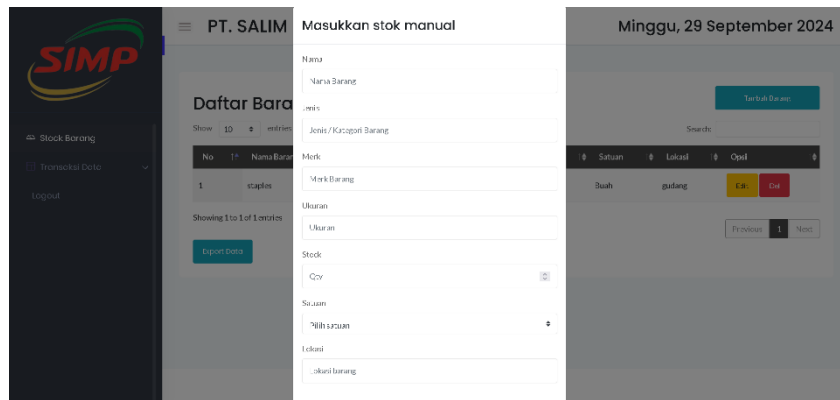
SIMP

Stock Barang
Transaksi Data
Logout

PT. SALIM

Minggu, 29 September 2024

Daftar Bara

Tambah Barang

Show 10 entries

Search:

| No | Nama Barang | Satuan | Lokasi | Opsi |
|---|---|---|---|---|
| 1 | staples | Buah | gudang | Edit Del |

Showing 1 to 1 of 1 entries

Previous 1 Next

Export Data

Masukkan stok manual

Nama
Nama Barang

Jenis
Jenis / Kategori Barang

Merk
Merk Barang

Ukuran
Ukuran

Stock
Qty

Satuan
Pilih satuan

Lokasi
Lokasi barang